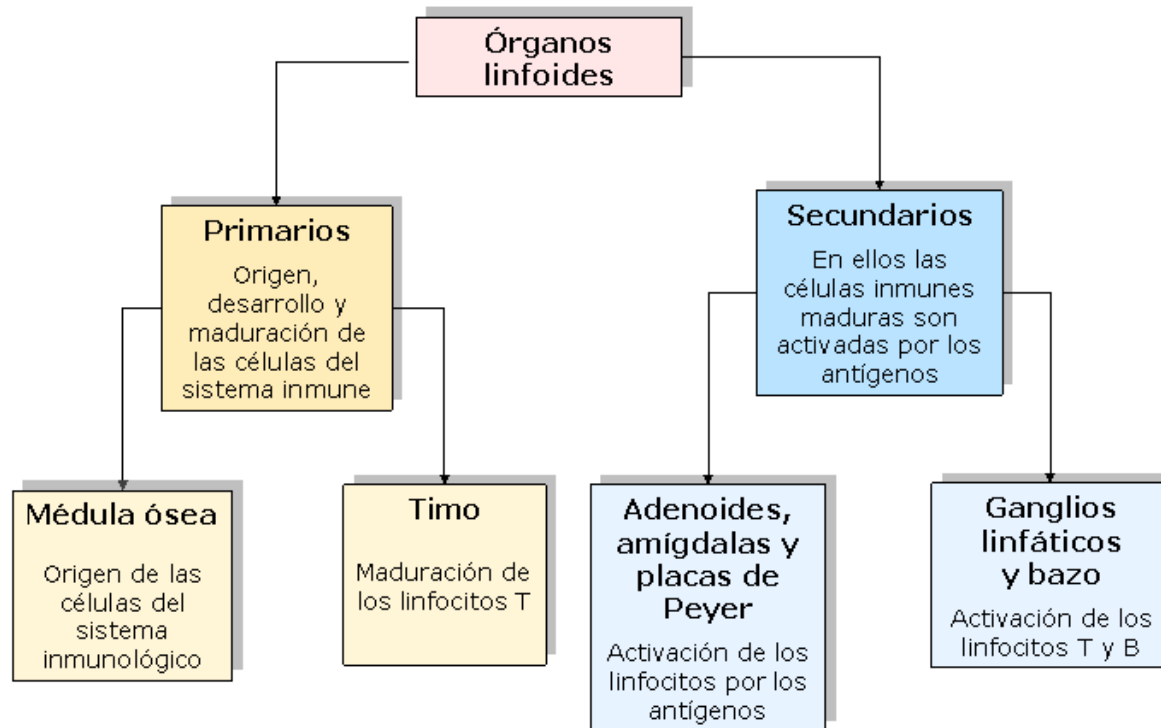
Órganos linfoides

Primarios

Origen, desarrollo y maduración de las células del sistema inmune

Médula ósea

Origen de las células del sistema inmunológico

Timo

Maduración de los linfocitos T

Secundarios

En ellos las células inmunes maduras son activadas por los antígenos

Adenoides, amígdalas y placas de Peyer

Activación de los linfocitos por los antígenos

Ganglios linfáticos y bazo

Activación de los linfocitos T y B